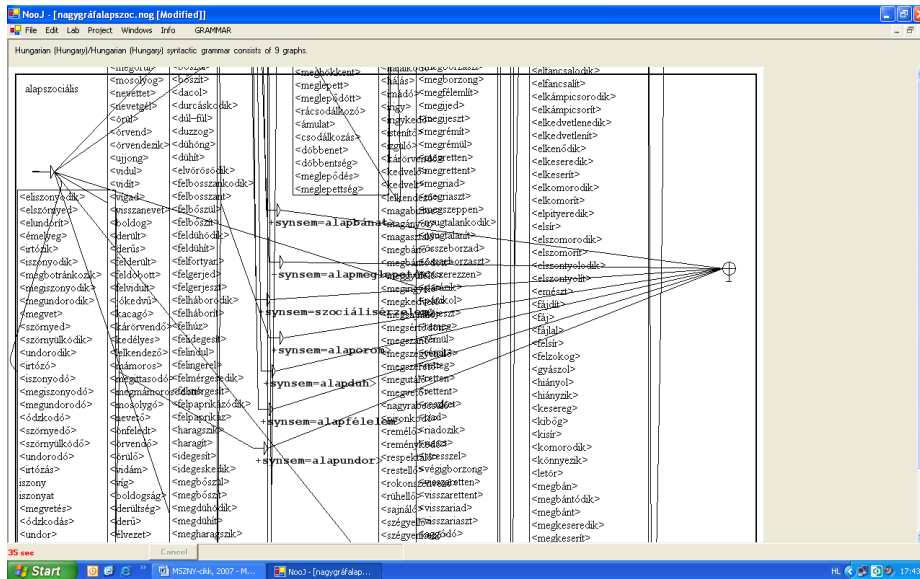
NooJ - [nagygráfalapszoc.nog [Modified]]

File Edit Lab Project Windows Info GRAMMAR

Hungarian (Hungary)/Hungarian (Hungary) syntactic grammar consists of 9 graphs.

alapszociális

<eliszonyodik>
<elszörnyed>
<elundorít>
<émelyeg>
<irtózik>
<iszonyodik>
<megbotránkozik>
<megiszonyodik>
<megundorodik>
<megvet>
<szörnyed>
<szörnyülködik>
<undorodik>
<irtózó>
<iszonyodó>
<megiszonyodó>
<megundorodó>
<ódzkodó>
<szörnyedő>
<szörnyülködő>
<undorodó>
<irtózás>
iszony
iszonyat
<megvetés>
<ódzkodás>
<undor>

<mosolyog>
<nevettet>
<nevetgél>
<örül>
<örvend>
<örvendezik>
<ujjong>
<vidul>
<vidít>
<vigad>
<visszanevet>
<boldog>
<derült>
<derűs>
<felderült>
<felderített>
<felvidult>
<jókedvű>
<kacagó>
<örvendő>
<kedélyes>
<elkendező>
<mámoros>
<megnevettet>
<megmámorosodott>
<mosolygó>
<nevető>
<önfeledt>
<örvendő>
<örülő>
<vidám>
<víg>
<boldogság>
<derültség>
<derű>
<elvezet>

<boszít>
<dacol>
<durcáskodik>
<dúl-fúl>
<duzzog>
<dühöng>
<dühít>
<elvörösödik>
<felbosszankodik>
<felbosszant>
<felbőszül>
<felbőszít>
<felbőszült>
<feldühödik>
<feldühít>
<felfortyan>
<felgerjed>
<felgerjeszt>
<felháborodik>
<felháborít>
<felhúz>
<felindegesít>
<felindul>
<felingerel>
<felmérgesedik>
<felmérgesít>
<felpaprikázódik>
<felpaprikáz>
<haragszik>
<haragít>
<idegesít>
<idegeskedik>
<megbőszül>
<megbőszít>
<megdühödik>
<megdühít>
<megharagszik>

<megdöbbent>
<meglepett>
<meglepődött>
<rácsodálkozó>
<ámulat>
<csodálkozás>
<döbbenet>
<döbbentség>
<meglepődés>
<meglepettség>

+synsem=alapbánat
+synsem=alapmeglepetés
+synsem=szociálisérzelem
+synsem=alapöröm
+synsem=alapduh
+synsem=alapfélelem
+synsem=alapundor

<megborzong>
<megfélemlít>
<megijed>
<megijeszt>
<megrémít>
<megrémül>
<megretten>
<megrettent>
<megriad>
<megriaszt>
<meghökken>
<megszeppen>
<elszontyolodik>
<megzavar>
<megszerezzen>
<visszaborzad>
<rémül>
<retten>
<rettent>
<riadozik>
<végigborzong>
<visszaretten>
<visszarettent>
<visszariad>
<visszariaszt>

<elfancsalodik>
<elfancsalít>
<elkámpicsorodik>
<elkámpicsorít>
<elkedvetlenedik>
<elkedvetlenít>
<elkenődik>
<elkeseredik>
<elkeserít>
<elkomorodik>
<elkomorít>
<elpityeredik>
<elsír>
<elszomorodik>
<elszomorít>
<elszontyolodik>
<elszontyolít>
<emészt>
<fájdít>
<fáj>
<fájlal>
<felsír>
<felzokog>
<gyászol>
<hiányol>
<hiányzik>
<kesereg>
<kibőg>
<kisír>
<komorodik>
<könnyezik>
<letör>
<megbán>
<megbántódik>
<megbánt>
<megkeseredik>
<megkeserít>

35 sec
Cancel

Start
MSZNY-cikk, 2007 - M...
NooJ - [nagygráfalap...
HU 17:43